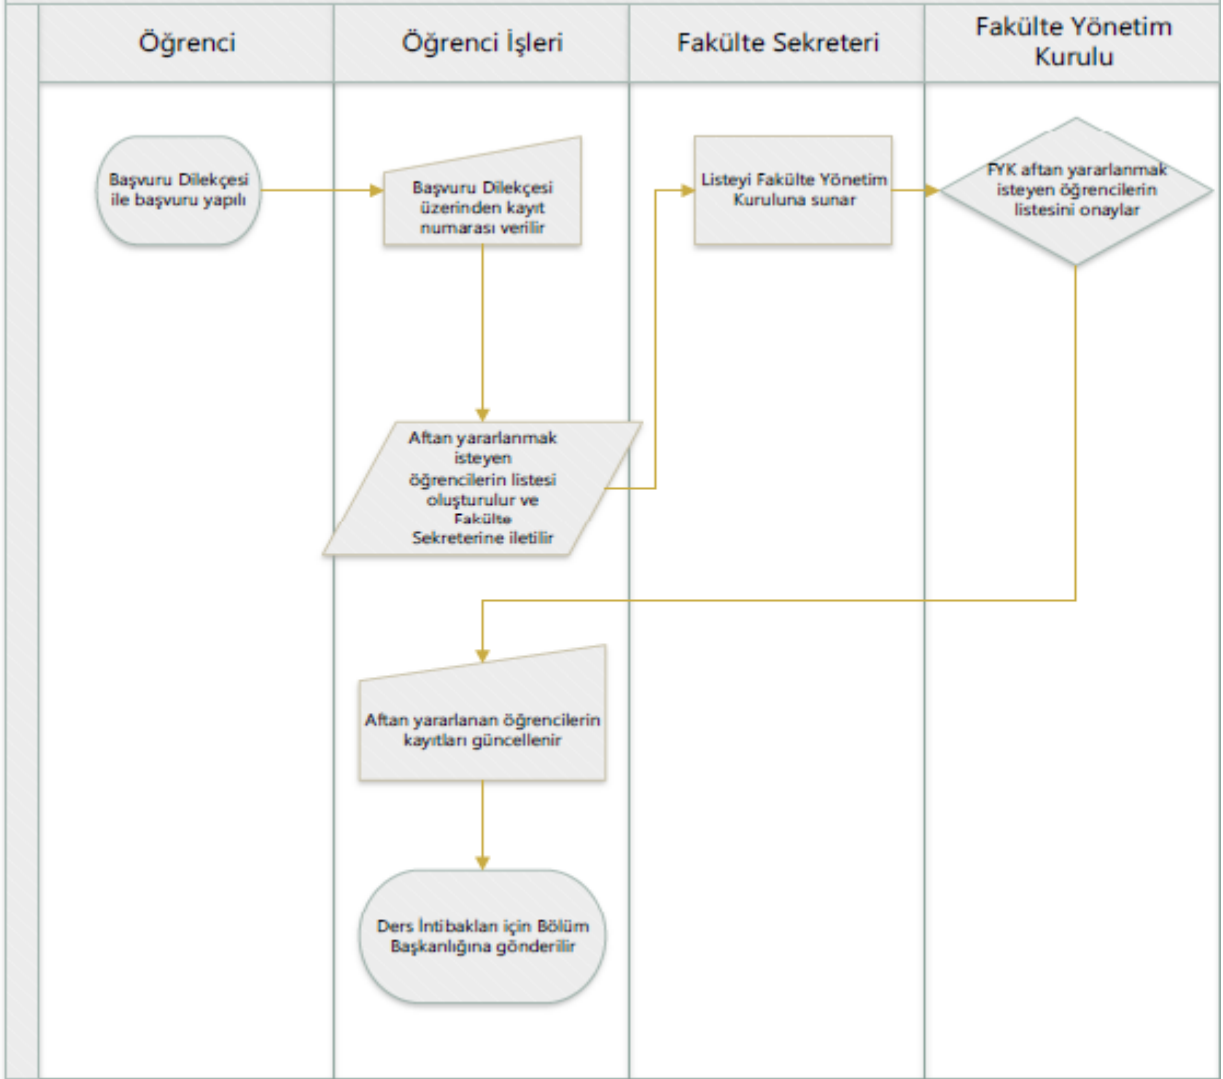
| Öğrenci | Öğrenci İşleri | Fakülte Sekreteri | Fakülte Yönetim Kurulu |
|---|---|---|---|

Başvuru Dilekçesi ile başvuru yapılı

Başvuru Dilekçesi üzerinden kayıt numarası verilir

Listeyi Fakülte Yönetim Kuruluna sunar

FYK aftan yararlanmak isteyen öğrencilerin listesini onaylar

Aftan yararlanmak isteyen öğrencilerin listesi oluşturulur ve Fakülte Sekreterine iletilir

Aftan yararlanan öğrencilerin kayıtları güncellenir

Ders İntibakları için Bölüm Başkanlığına gönderilir